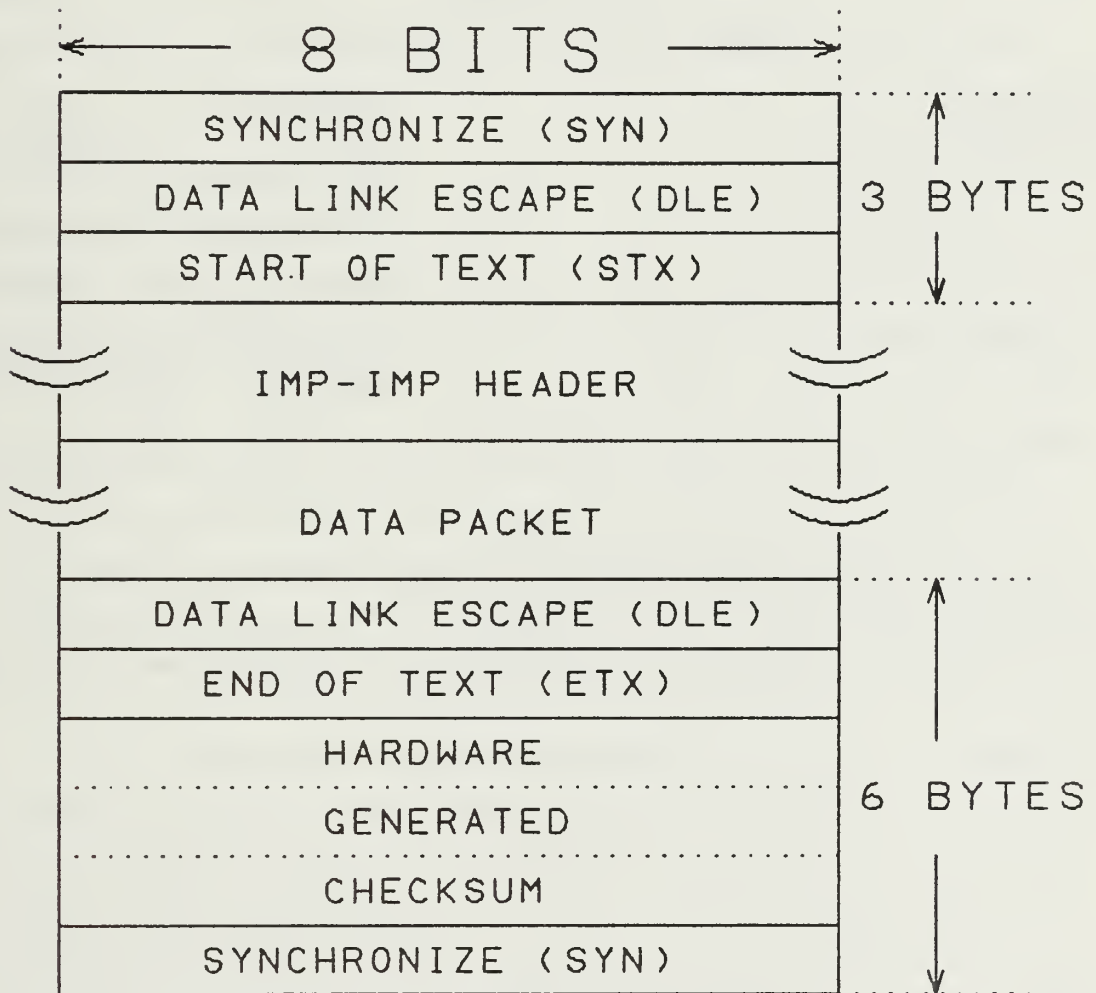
8 BITS

SYNCHRONIZE (SYN)

DATA LINK ESCAPE (DLE)

START OF TEXT (STX)

3 BYTES

IMP-IMP HEADER

DATA PACKET

DATA LINK ESCAPE (DLE)

END OF TEXT (ETX)

HARDWARE

GENERATED

CHECKSUM

6 BYTES

SYNCHRONIZE (SYN)